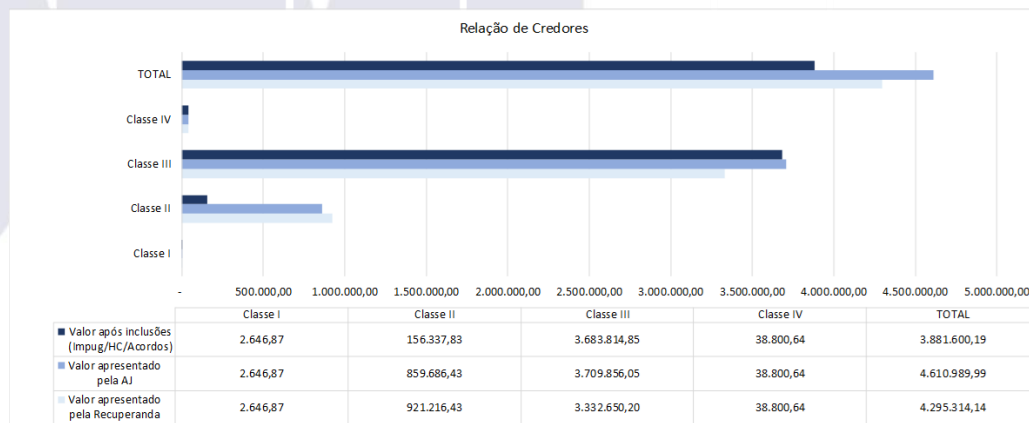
Relação de Credores

TOTAL
Classe IV
Classe III
Classe II
Classe I

- 500.000,00 1.000.000,00 1.500.000,00 2.000.000,00 2.500.000,00 3.000.000,00 3.500.000,00 4.000.000,00 4.500.000,00 5.000.000,00

| | Classe I | Classe II | Classe III | Classe IV | TOTAL |
|---|---|---|---|---|---|
| Valor após inclusões (Impug/HC/Acordos) | 2.646,87 | 156.337,83 | 3.683.814,85 | 38.800,64 | 3.881.600,19 |
| Valor apresentado pela AJ | 2.646,87 | 859.686,43 | 3.709.856,05 | 38.800,64 | 4.610.989,99 |
| Valor apresentado pela Recuperanda | 2.646,87 | 921.216,43 | 3.332.650,20 | 38.800,64 | 4.295.314,14 |